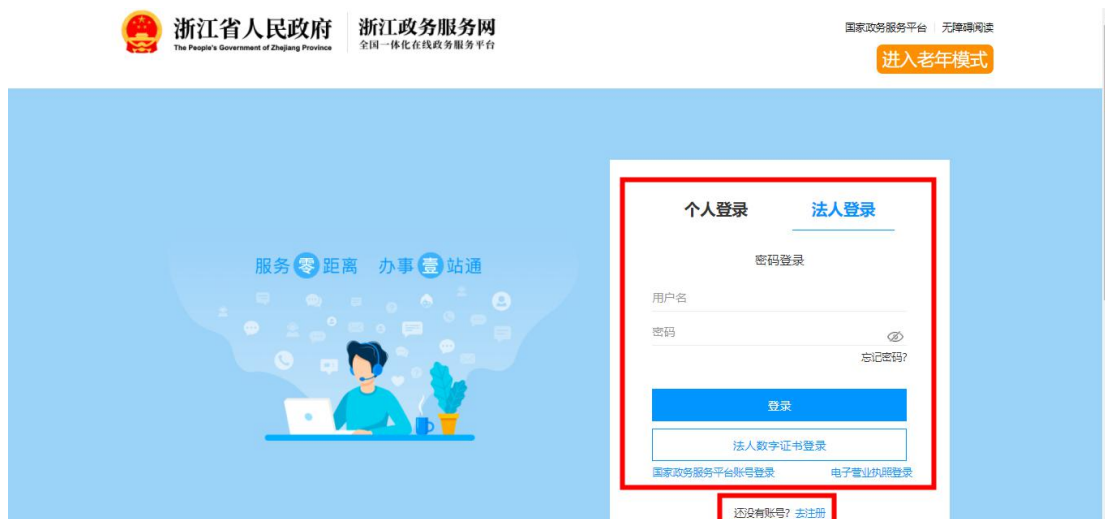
浙江省人民政府
The People's Government of Zhejiang Province

浙江政务服务网
全国一体化在线政务服务平台

国家政务服务平台 | 无障碍阅读

进入老年模式

服务零距离 办事壹站通

个人登录 法人登录

密码登录

用户名

密码

忘记密码?

登录

法人数字证书登录

国家政务服务平台账号登录 电子营业执照登录

还没有账号? 去注册